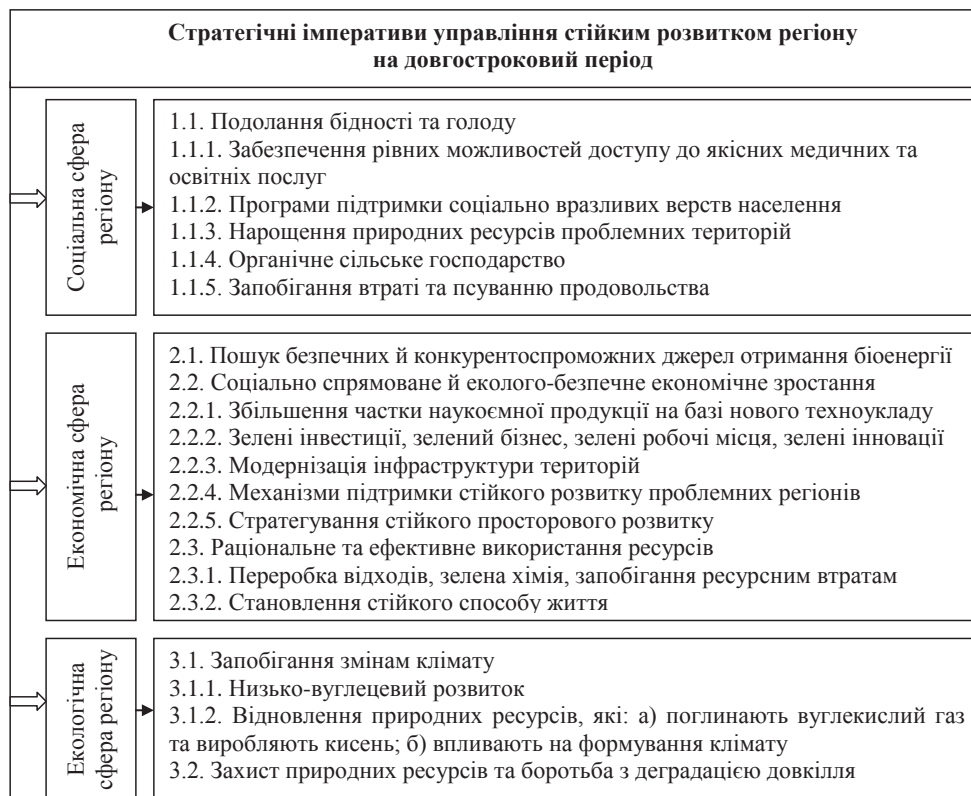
Стратегічні імперативи управління стійким розвитком регіону на довгостроковий період

Соціальна сфера регіону

1.1. Подолання бідності та голоду
1.1.1. Забезпечення рівних можливостей доступу до якісних медичних та освітніх послуг
1.1.2. Програми підтримки соціально вразливих верств населення
1.1.3. Нарощення природних ресурсів проблемних територій
1.1.4. Органічне сільське господарство
1.1.5. Запобігання втраті та псуванню продовольства

Економічна сфера регіону

2.1. Пошук безпечних й конкурентоспроможних джерел отримання біоенергії
2.2. Соціально спрямоване й еколого-безпечне економічне зростання
2.2.1. Збільшення частки наукоємної продукції на базі нового техноукладу
2.2.2. Зелені інвестиції, зелений бізнес, зелені робочі місця, зелені інновації
2.2.3. Модернізація інфраструктури територій
2.2.4. Механізми підтримки стійкого розвитку проблемних регіонів
2.2.5. Стратегування стійкого просторового розвитку
2.3. Раціональне та ефективне використання ресурсів
2.3.1. Переробка відходів, зелена хімія, запобігання ресурсним втратам
2.3.2. Становлення стійкого способу життя

Екологічна сфера регіону

3.1. Запобігання змінам клімату
3.1.1. Низько-вуглецевий розвиток
3.1.2. Відновлення природних ресурсів, які: а) поглинають вуглекислий газ та виробляють кисень; б) впливають на формування клімату
3.2. Захист природних ресурсів та боротьба з деградацією довкілля